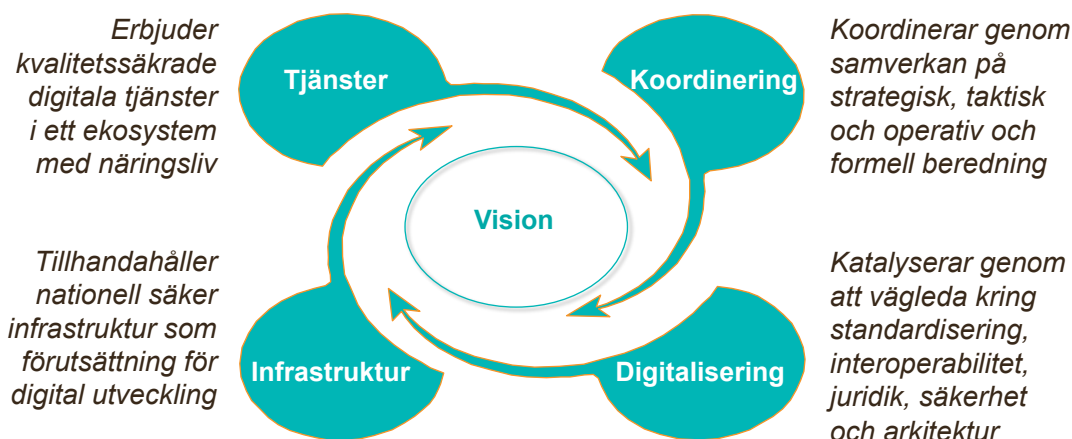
Erbjuder kvalitetssäkrade digitala tjänster i ett ekosystem med näringsliv

Tjänster

Koordinering

Koordinerar genom samverkan på strategisk, taktisk och operativ och formell beredning

Vision

Tillhandahåller nationell säker infrastruktur som förutsättning för digital utveckling

Infrastruktur

Digitalisering

Katalyserar genom att vägleda kring standardisering, interoperabilitet, juridik, säkerhet och arkitektur